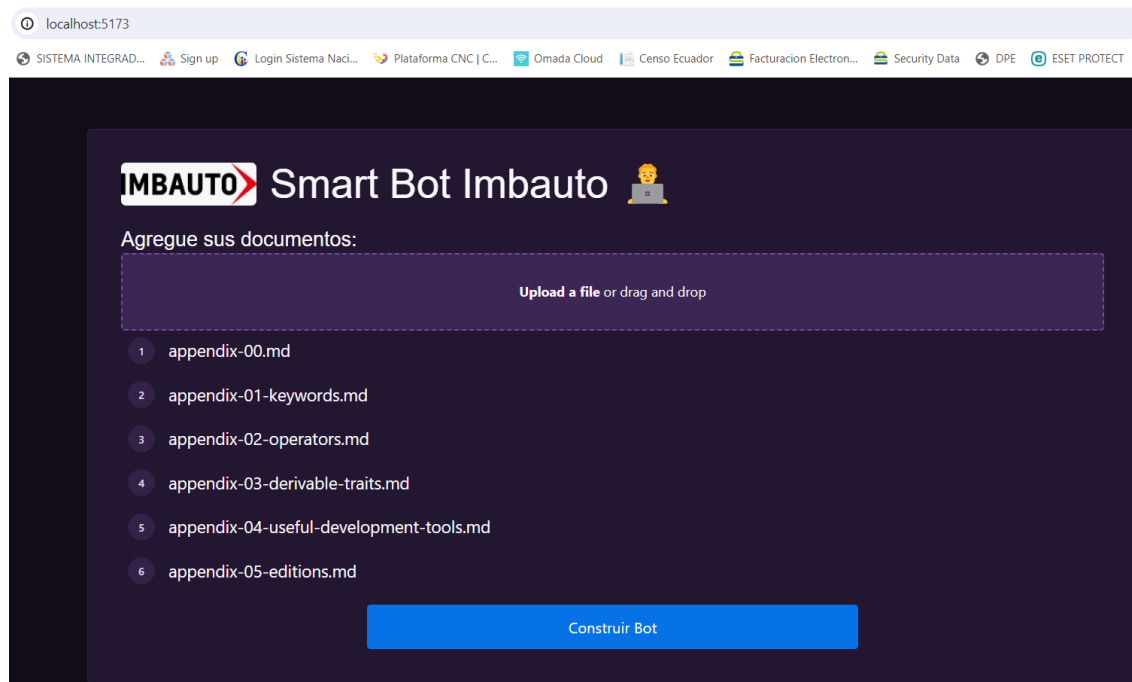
localhost:5173

SISTEMA INTEGRAD... Sign up Login Sistema Naci... Plataforma CNC | C... Omada Cloud Censo Ecuador Facturacion Electron... Security Data DPE ESET PROTECT

IMBAUTO Smart Bot Imbauto 🧑‍💻

Agregue sus documentos:

**Upload a file** or drag and drop

1 appendix-00.md

2 appendix-01-keywords.md

3 appendix-02-operators.md

4 appendix-03-derivable-traits.md

5 appendix-04-useful-development-tools.md

6 appendix-05-editions.md

Construir Bot